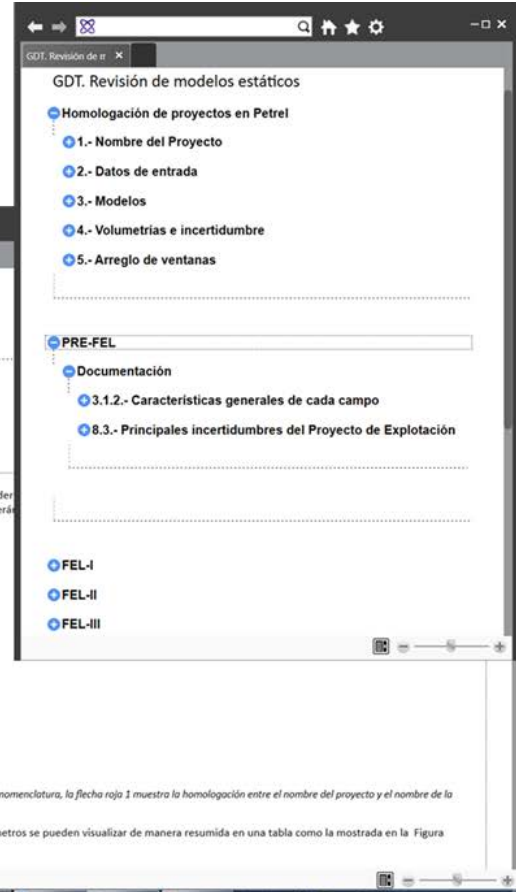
GDT. Revisión de m ×

GDT. Revisión de modelos estáticos

Homologación de proyectos en Petrel

1.- Nombre del Proyecto

2.- Datos de entrada

3.- Modelos

4.- Volumetrías e incertidumbre

5.- Arreglo de ventanas

PRE-FEL

Documentación

3.1.2.- Características generales de cada campo

8.3.- Principales incertidumbres del Proyecto de Explotación

FEL-I

FEL-II

FEL-III

der
erá

nomenclatura, la flecha roja 1 muestra la homologación entre el nombre del proyecto y el nombre de la

etros se pueden visualizar de manera resumida en una tabla como la mostrada en la Figura